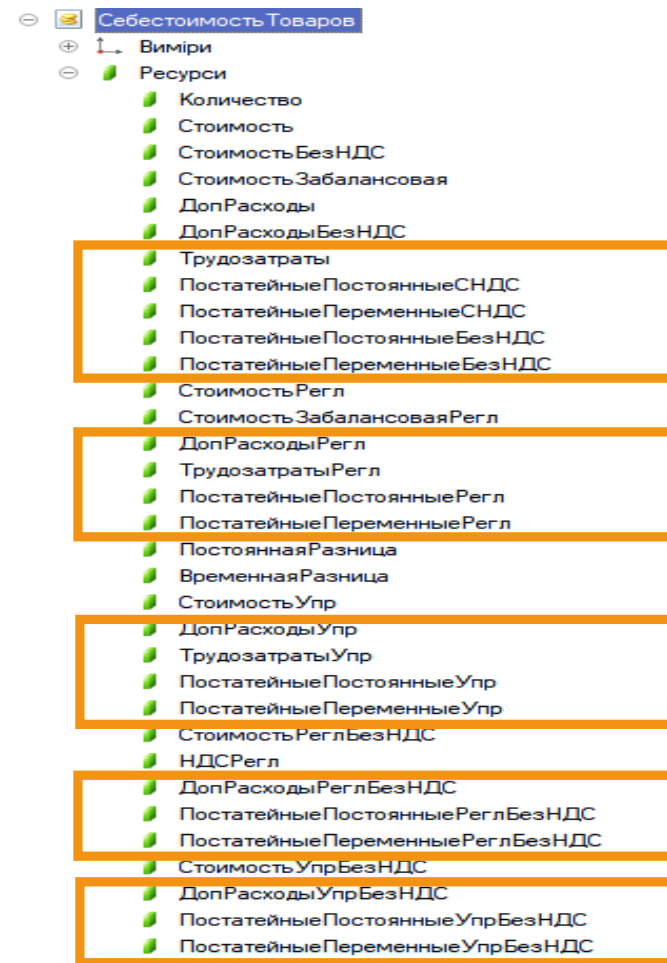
СебестоимостьТоваров
Виміри
Ресурси
Количество
Стоимость
СтоимостьБезНДС
СтоимостьЗабалансовая
ДопРасходы
ДопРасходыБезНДС
Трудозатраты
ПостатейныеПостоянныеСНДС
ПостатейныеПеременныеСНДС
ПостатейныеПостоянныеБезНДС
ПостатейныеПеременныеБезНДС
СтоимостьРегл
СтоимостьЗабалансоваяРегл
ДопРасходыРегл
ТрудозатратыРегл
ПостатейныеПостоянныеРегл
ПостатейныеПеременныеРегл
ПостояннаяРазница
ВременнаяРазница
СтоимостьУпр
ДопРасходыУпр
ТрудозатратыУпр
ПостатейныеПостоянныеУпр
ПостатейныеПеременныеУпр
СтоимостьРеглБезНДС
НДСРегл
ДопРасходыРеглБезНДС
ПостатейныеПостоянныеРеглБезНДС
ПостатейныеПеременныеРеглБезНДС
СтоимостьУпрБезНДС
ДопРасходыУпрБезНДС
ПостатейныеПостоянныеУпрБезНДС
ПостатейныеПеременныеУпрБезНДС